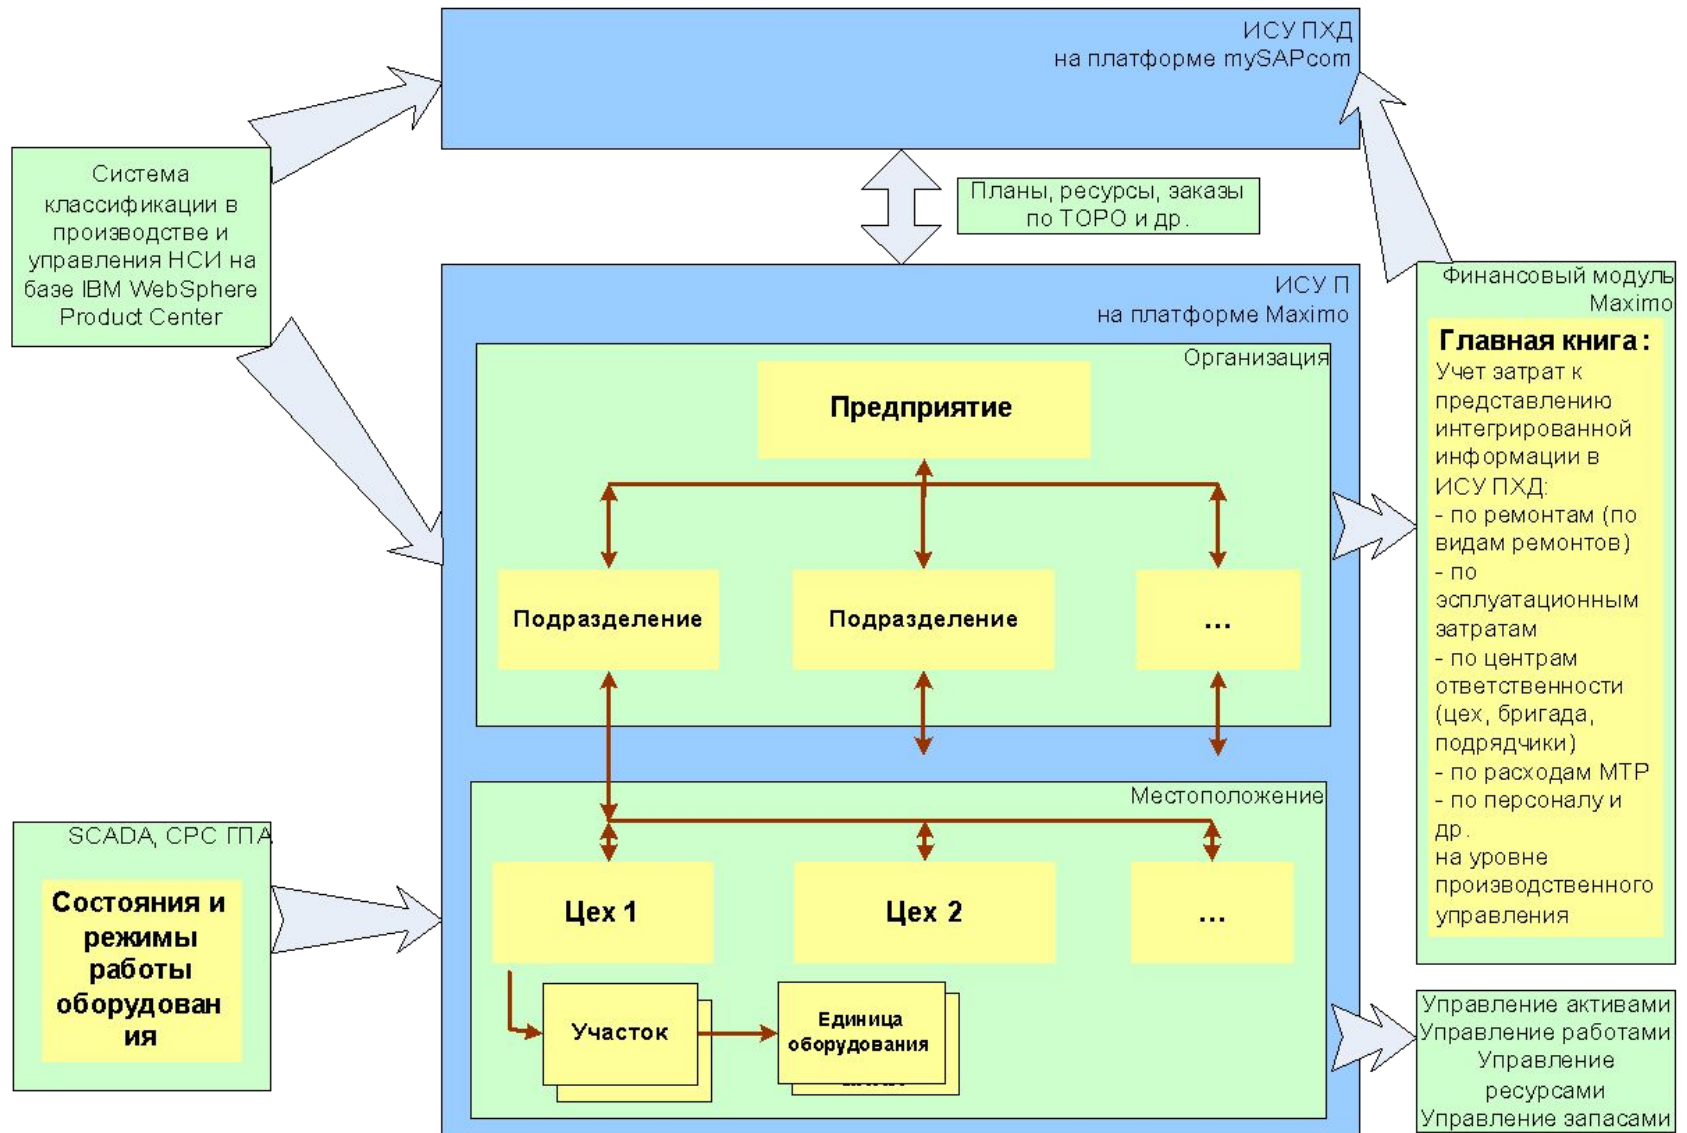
ИСУ ПХД
на платформе mySAPcom

Система классификации в производстве и управления НСИ на базе IBM WebSphere Product Center

Планы, ресурсы, заказы по ТОРО и др.

ИСУ П
на платформе Maximo

Организация

Предприятие

Подразделение

Подразделение

...

Местоположение

Цех 1

Цех 2

...

Участок

Единица оборудования

Финансовый модуль Maximo

Главная книга:
Учет затрат к представлению интегрированной информации в ИСУ ПХД:
- по ремонтам (по видам ремонтов)
- по эксплуатационным затратам
- по центрам ответственности (цех, бригада, подрядчики)
- по расходам МТР
- по персоналу и др.
на уровне производственного управления

SCADA, СРС ГПА

Состояния и режимы работы оборудования

Управление активами
Управление работами
Управление ресурсами
Управление запасами